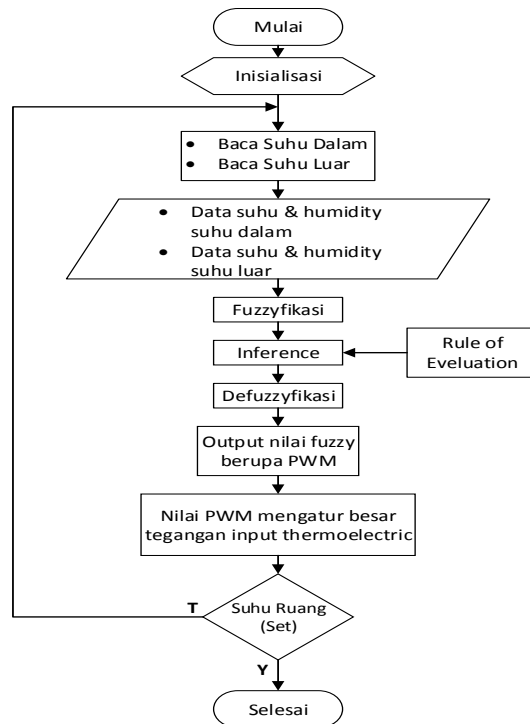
Mulai

Inisialisasi

- Baca Suhu Dalam
- Baca Suhu Luar

- Data suhu & humidity suhu dalam
- Data suhu & humidity suhu luar

Fuzzyfikasi

Inference

Rule of Eveluation

Defuzzyfikasi

Output nilai fuzzy berupa PWM

Nilai PWM mengatur besar tegangan input thermoelectric

T

Suhu Ruang (Set)

Y

Selesai